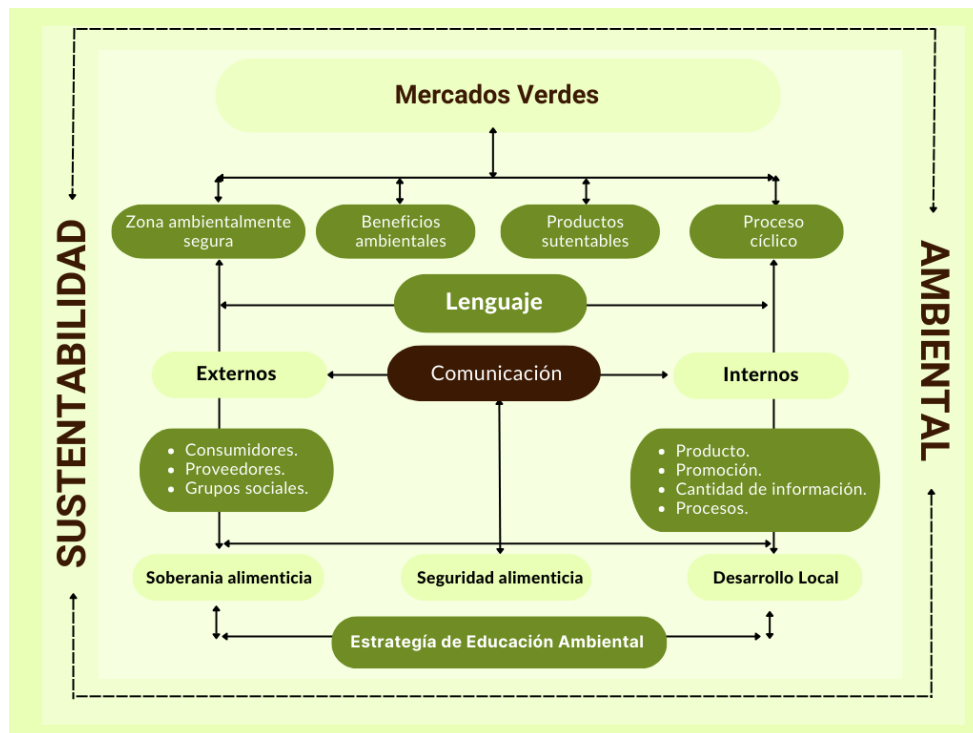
SUSTENTABILIDAD

Mercados Verdes

Zona ambientalmente segura

Beneficios ambientales

Productos sutentables

Proceso cíclico

Lenguaje

Externos

Comunicación

Internos

- Consumidores.
- Proveedores.
- Grupos sociales.

- Producto.
- Promoción.
- Cantidad de información.
- Procesos.

Soberania alimenticia

Seguridad alimenticia

Desarrollo Local

Estrategía de Educación Ambiental

AMBIENTAL